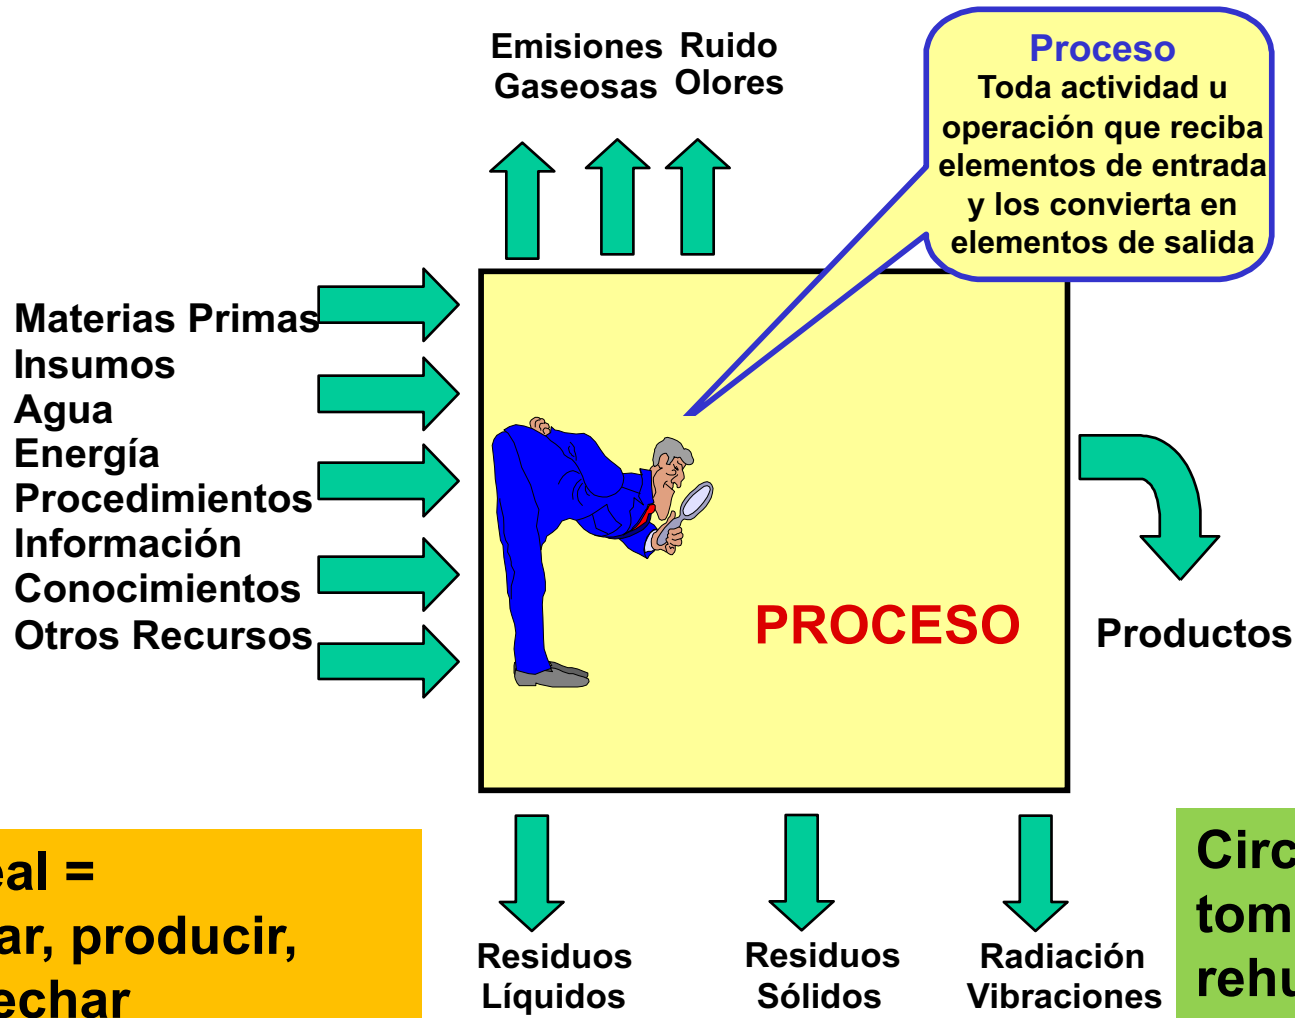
Emisiones Gaseosas

Ruido Olores

Proceso
Toda actividad u operación que reciba elementos de entrada y los convierta en elementos de salida

Materias Primas
Insumos
Agua
Energía
Procedimientos
Información
Conocimientos
Otros Recursos

PROCESO

Productos

eal =
ar, producir,
echar

Residuos Líquidos

Residuos Sólidos

Radiación Vibraciones

Circ
tom
rehu